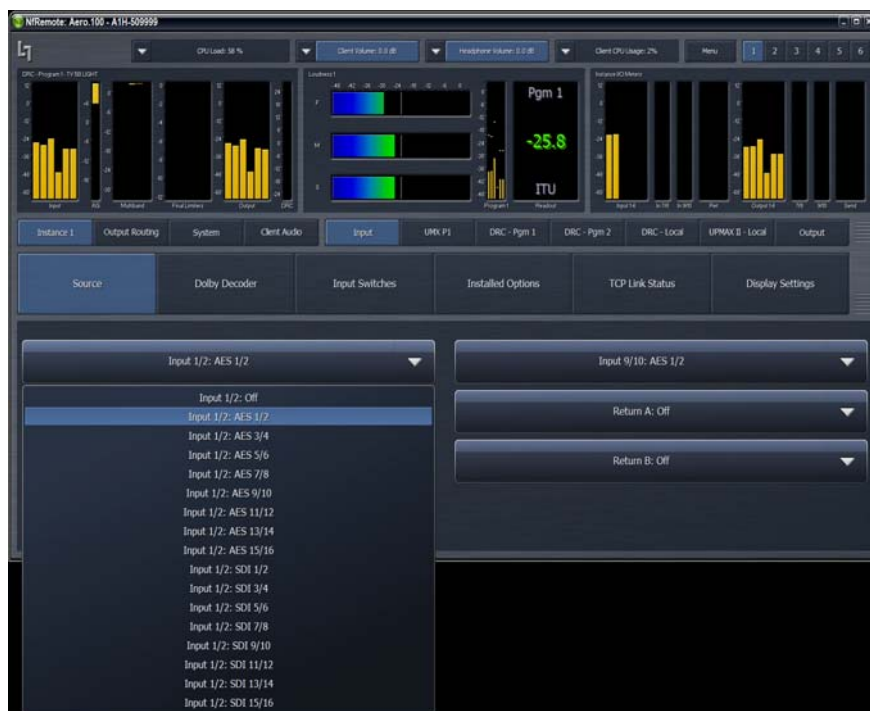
NfRemote: Aero.100 - A1H-509999

CPU Load: 58 %

Client Volume: 0.0 dB

Headphone Volume: 0.0 dB

Client CPU Usage: 2%

Menu

1 2 3 4 5 6

DRC - Program 1 - TV 5B LIGHT

Loudness 1

Pgm 1

-25.8

ITU

Instance I/O Meters

Input

Multiband

Final Limiters

Output

DRC

Program 1

Readout

Instance 1

Output Routing

System

Client Audio

Input

UMX P1

DRC - Pgm 1

DRC - Pgm 2

DRC - Local

UPMAX II - Local

Output

Source

Dolby Decoder

Input Switches

Installed Options

TCP Link Status

Display Settings

Input 1/2: AES 1/2

Input 9/10: AES 1/2

Input 1/2: Off
Input 1/2: AES 1/2
Input 1/2: AES 3/4
Input 1/2: AES 5/6
Input 1/2: AES 7/8
Input 1/2: AES 9/10
Input 1/2: AES 11/12
Input 1/2: AES 13/14
Input 1/2: AES 15/16
Input 1/2: SDI 1/2
Input 1/2: SDI 3/4
Input 1/2: SDI 5/6
Input 1/2: SDI 7/8
Input 1/2: SDI 9/10
Input 1/2: SDI 11/12
Input 1/2: SDI 13/14
Input 1/2: SDI 15/16

Return A: Off

Return B: Off